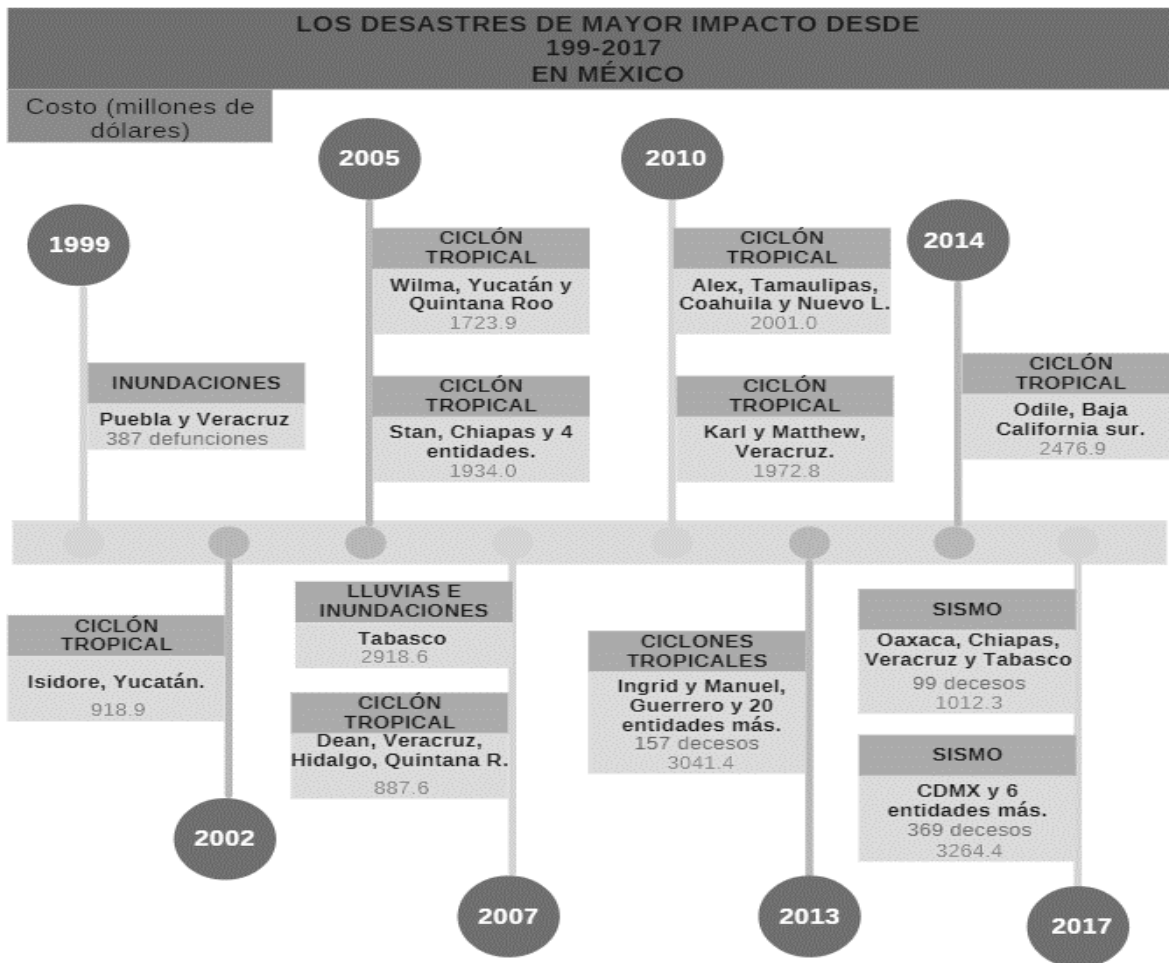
LOS DESASTRES DE MAYOR IMPACTO DESDE
199-2017
EN MÉXICO

Costo (millones de dólares)

1999

INUNDACIONES
Puebla y Veracruz
387 defunciones

2005

CICLÓN TROPICAL
Wilma, Yucatán y Quintana Roo
1723.9

CICLÓN TROPICAL
Stan, Chiapas y 4 entidades.
1934.0

2010

CICLÓN TROPICAL
Alex, Tamaulipas, Coahuila y Nuevo L.
2001.0

CICLÓN TROPICAL
Karl y Matthew, Veracruz.
1972.8

2014

CICLÓN TROPICAL
Odile, Baja California sur.
2476.9

CICLÓN TROPICAL
Isidore, Yucatán.
918.9

2002

LLUVIAS E INUNDACIONES
Tabasco
2918.6

CICLÓN TROPICAL
Dean, Veracruz, Hidalgo, Quintana R.
887.6

2007

CICLONES TROPICALES
Ingrid y Manuel, Guerrero y 20 entidades más.
157 decesos
3041.4

2013

SISMO
Oaxaca, Chiapas, Veracruz y Tabasco
99 decesos
1012.3

SISMO
CDMX y 6 entidades más.
369 decesos
3264.4

2017